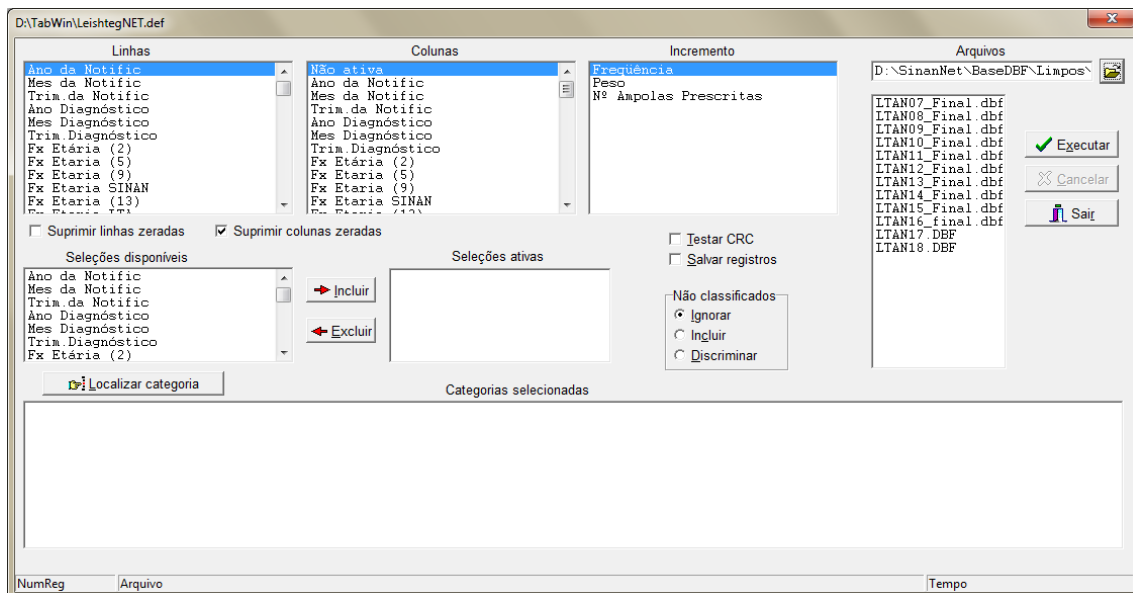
D:\TabWin\LeishtegNET.def

Linhas
Ano da Notific
Mes da Notific
Trim.da Notific
Ano Diagnóstico
Mes Diagnóstico
Trim.Diagnóstico
Fx Etária (2)
Fx Etaria (5)
Fx Etaria (9)
Fx Etaria SINAN
Fx Etaria (13)

Colunas
Não ativa
Ano da Notific
Mes da Notific
Trim.da Notific
Ano Diagnóstico
Mes Diagnóstico
Trim.Diagnóstico
Fx Etária (2)
Fx Etaria (5)
Fx Etaria (9)
Fx Etaria SINAN

Incremento
Freqüência
Peso
Nº Ampolas Prescritas

Arquivos
D:\SinanNet\BaseDBF\Limpos\
LTAN07_Final.dbf
LTAN08_Final.dbf
LTAN09_Final.dbf
LTAN10_Final.dbf
LTAN11_Final.dbf
LTAN12_Final.dbf
LTAN13_Final.dbf
LTAN14_Final.dbf
LTAN15_Final.dbf
LTAN16_final.dbf
LTAN17.DBF
LTAN18.DBF

Executar
Cancelar
Sair

Suprimir linhas zeradas
Suprimir colunas zeradas

Seleções disponíveis
Ano da Notific
Mes da Notific
Trim.da Notific
Ano Diagnóstico
Mes Diagnóstico
Trim.Diagnóstico
Fx Etária (2)

Incluir
Excluir

Seleções ativas

Testar CRC
Salvar registros

Não classificados
Ignorar
Incluir
Discriminar

Localizar categoria

Categorias selecionadas

NumReg
Arquivo
Tempo